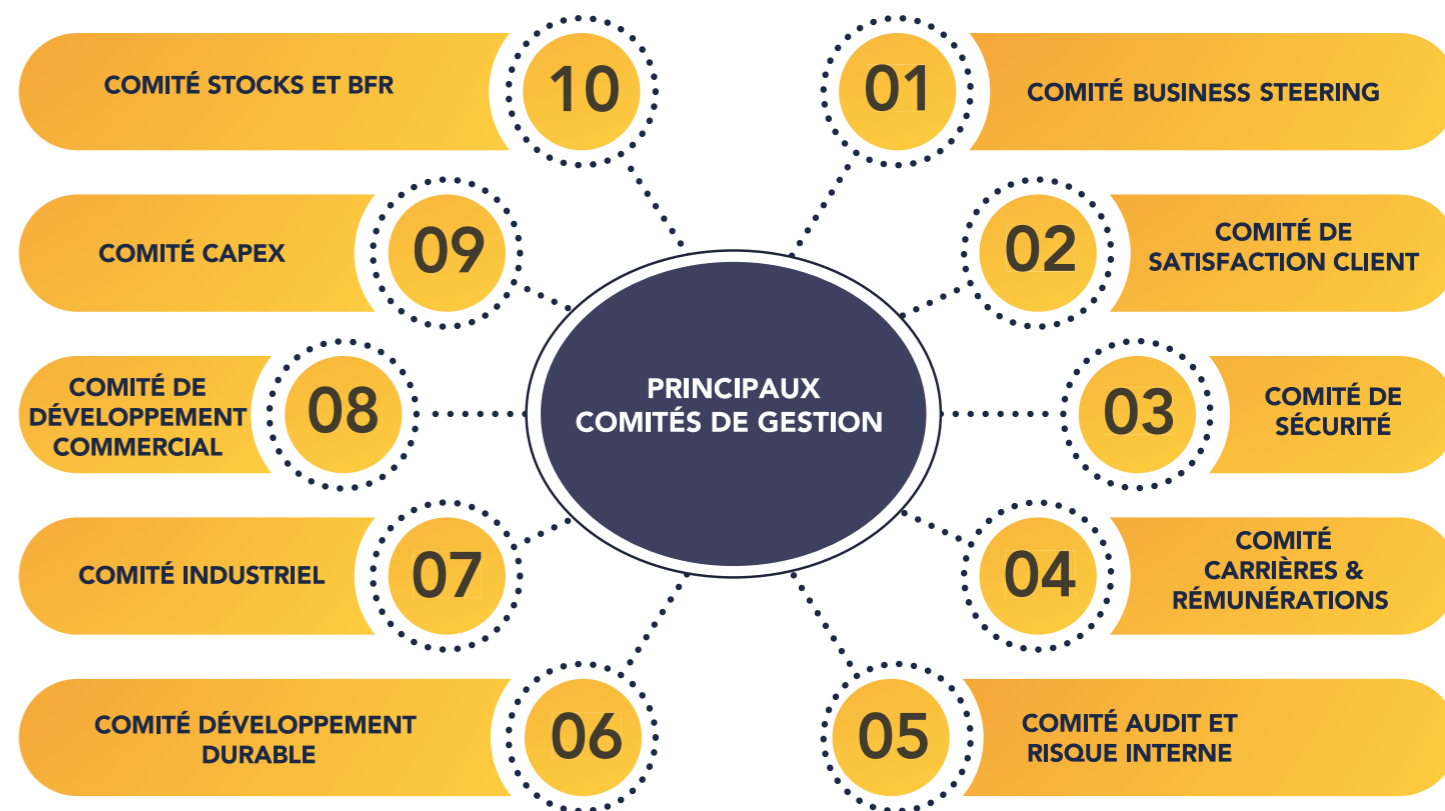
PRINCIPAUX COMITÉS DE GESTION

01
COMITÉ BUSINESS STEERING

02
COMITÉ DE SATISFACTION CLIENT

03
COMITÉ DE SÉCURITÉ

04
COMITÉ CARRIÈRES & RÉMUNÉRATIONS

05
COMITÉ AUDIT ET RISQUE INTERNE

06
COMITÉ DÉVELOPPEMENT DURABLE

07
COMITÉ INDUSTRIEL

08
COMITÉ DE DÉVELOPPEMENT COMMERCIAL

09
COMITÉ CAPEX

10
COMITÉ STOCKS ET BFR